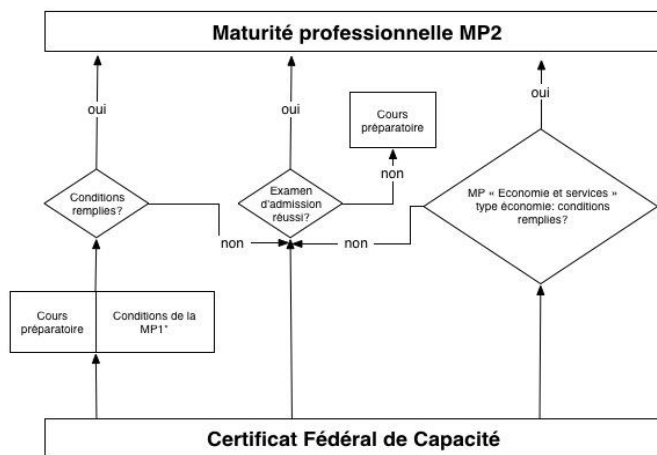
Maturité professionnelle MP2

oui

oui

Cours préparatoire

oui

non

Conditions remplies?

Examen d'admission réussi?

MP « Economie et services » type économie: conditions remplies?

non

non

Cours préparatoire

Conditions de la MP1*

Certificat Fédéral de Capacité